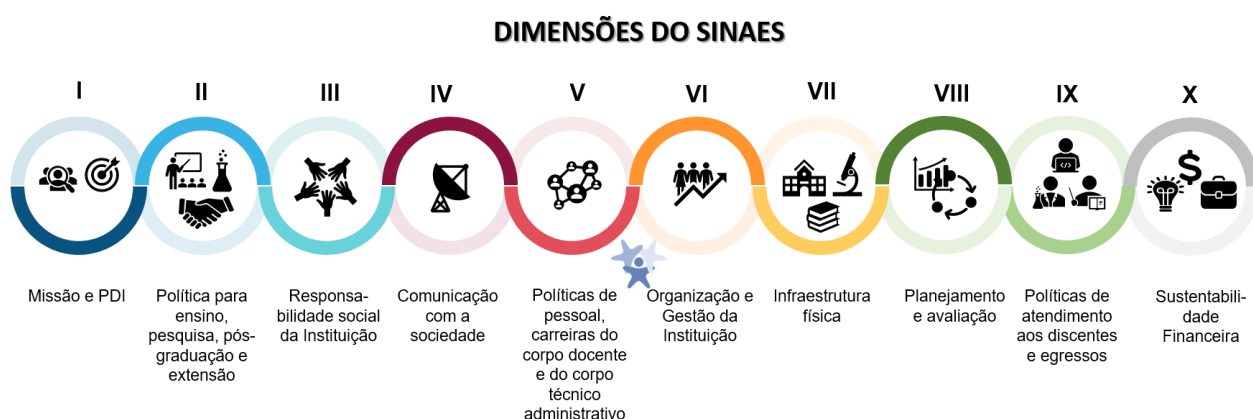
DIMENSÕES DO SINAES

I

II

III

IV

V

VI

VII

VIII

IX

X

Missão e PDI

Política para ensino, pesquisa, pós-graduação e extensão

Responsa-bilidade social da Instituição

Comunicação com a sociedade

Políticas de pessoal, carreiras do corpo docente e do corpo técnico administrativo

Organização e Gestão da Instituição

Infraestrutura física

Planejamento e avaliação

Políticas de atendimento aos discentes e egressos

Sustentabili-dade Financeira